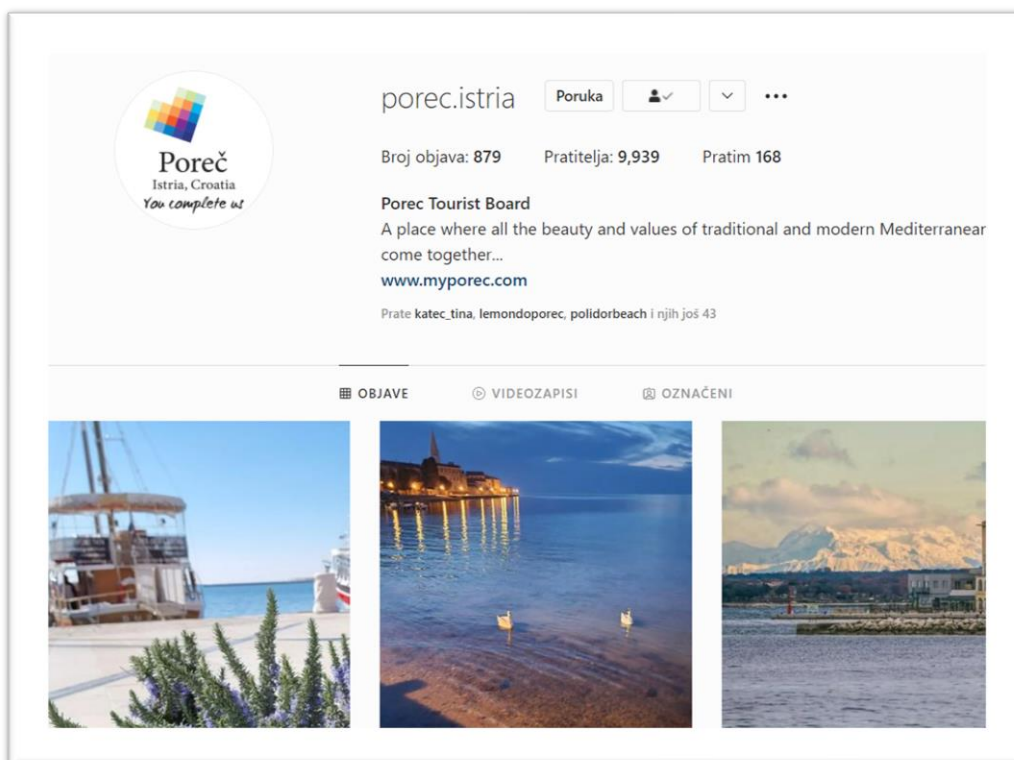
Poreč
Istria, Croatia
You complete us

porec.istria Poruka

Broj objava: 879 Pratitelja: 9,939 Pratim 168

Porec Tourist Board
A place where all the beauty and values of traditional and modern Mediterranear come together...
www.myporec.com

Prate katec_tina, lemondoporec, polidorbeach i njih još 43

OBJAVE VIDEOZAPISI OZNAČENI